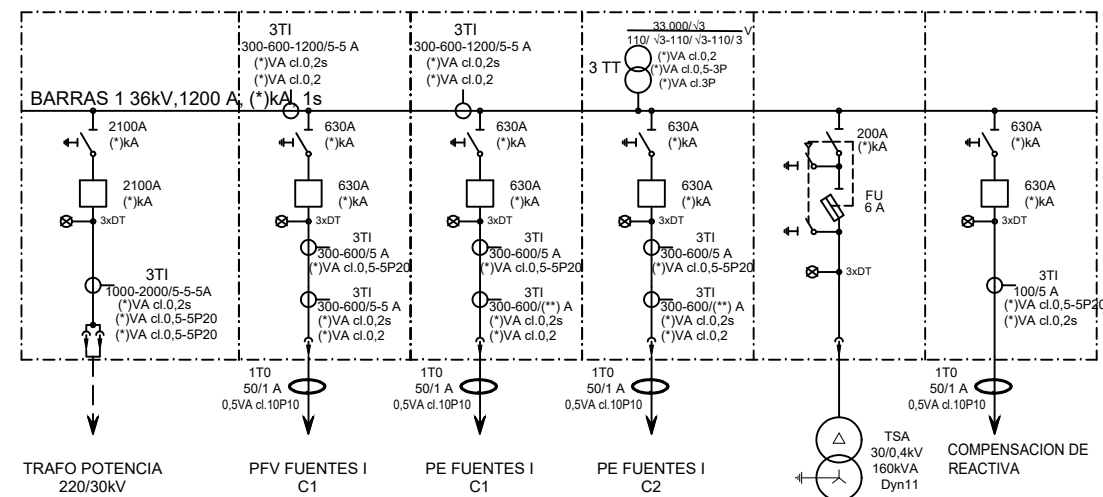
3TI
300-600-1200/5-5 A
(*)VA cl.0,2s
(*)VA cl.0,2

3TI
300-600-1200/5-5 A
(*)VA cl.0,2s
(*)VA cl.0,2

$\frac{33.000/\sqrt{3}}{110/\sqrt{3}-110/\sqrt{3}-110/3}$ V
3 TT
(*)VA cl.0,2
(*)VA cl.0,5-3P
(*)VA cl.3P

BARRAS 1 36kV,1200 A, (*)kA, 1s

2100A
(*)kA
2100A
(*)kA
3xDT
3TI
1000-2000/5-5-5A
(*)VA cl.0,2s
(*)VA cl.0,5-5P20
(*)VA cl.0,5-5P20

630A
(*)kA
630A
(*)kA
3xDT
3TI
300-600/5 A
(*)VA cl.0,5-5P20
3TI
300-600/5-5 A
(*)VA cl.0,2s
(*)VA cl.0,2
1T0
50/1 A
0,5VA cl.10P10

630A
(*)kA
630A
(*)kA
3xDT
3TI
300-600/5 A
(*)VA cl.0,5-5P20
3TI
300-600/(**) A
(*)VA cl.0,2s
(*)VA cl.0,2
1T0
50/1 A
0,5VA cl.10P10

630A
(*)kA
630A
(*)kA
3xDT
3TI
300-600/5 A
(*)VA cl.0,5-5P20
3TI
300-600/(**) A
(*)VA cl.0,2s
(*)VA cl.0,2
1T0
50/1 A
0,5VA cl.10P10

200A
(*)kA
FU
6 A
3xDT

630A
(*)kA
630A
(*)kA
3xDT
3TI
100/5 A
(*)VA cl.0,5-5P20
(*)VA cl.0,2s
1T0
50/1 A
0,5VA cl.10P10

TRAFO POTENCIA
220/30kV

PFV FUENTES I
C1

PE FUENTES I
C1

PE FUENTES I
C2

TSA
30/0,4kV
160kVA
Dyn11

COMPENSACION DE
REACTIVA